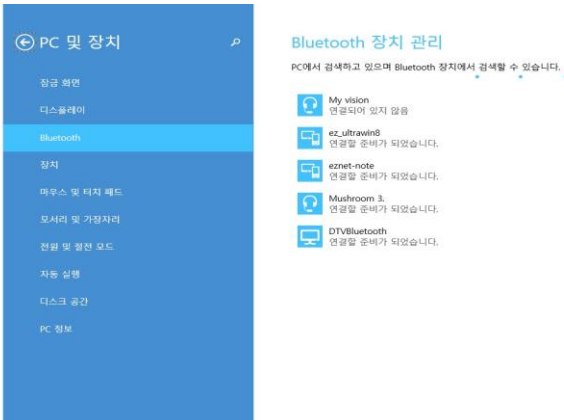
PC 및 장치

잠금 화면
디스플레이
Bluetooth
장치
마우스 및 터치 패드
모서리 및 가장자리
전원 및 절전 모드
자동 실행
디스크 공간
PC 정보

Bluetooth 장치 관리

PC에서 검색하고 있으며 Bluetooth 장치에서 검색할 수 있습니다.

My vision
연결되어 있지 않음

ez_ultrawin8
연결할 준비가 되었습니다.

eznet-note
연결할 준비가 되었습니다.

Mushroom 3.
연결할 준비가 되었습니다.

DTVBluetooth
연결할 준비가 되었습니다.